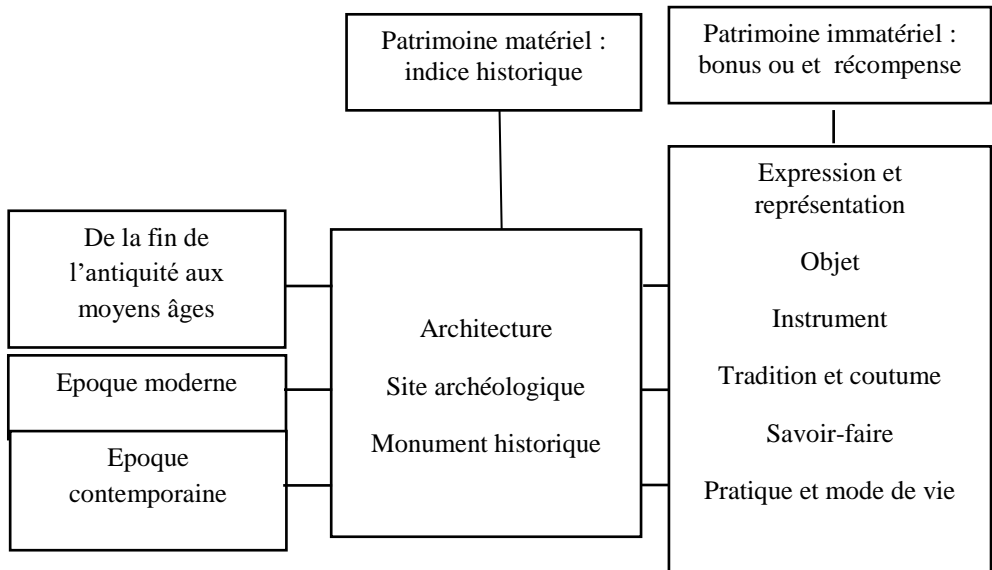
Patrimoine matériel : indice historique

Patrimoine immatériel : bonus ou et récompense

De la fin de l'antiquité aux moyens âges

Epoque moderne

Epoque contemporaine

Architecture

Site archéologique

Monument historique

Expression et représentation

Objet

Instrument

Tradition et coutume

Savoir-faire

Pratique et mode de vie